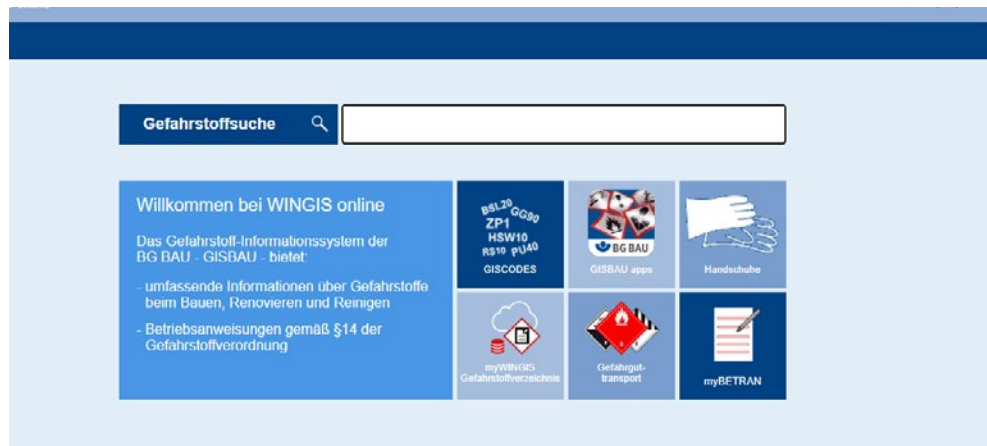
Gefahrstoffsuche

Willkommen bei WINGIS online

Das Gefahrstoff-Informationssystem der BG BAU - GISBAU - bietet:

- umfassende Informationen über Gefahrstoffe beim Bauen, Renovieren und Reinigen

- Betriebsanweisungen gemäß §14 der Gefahrstoffverordnung

BSL20 GG90 ZP1 HSW10 RS10 PU40
GISCODES

BG BAU
GISBAU apps

Handschuhe

myWINGIS Gefahrstoffverzeichnis

Gefahrgut-transport

myBETRAN